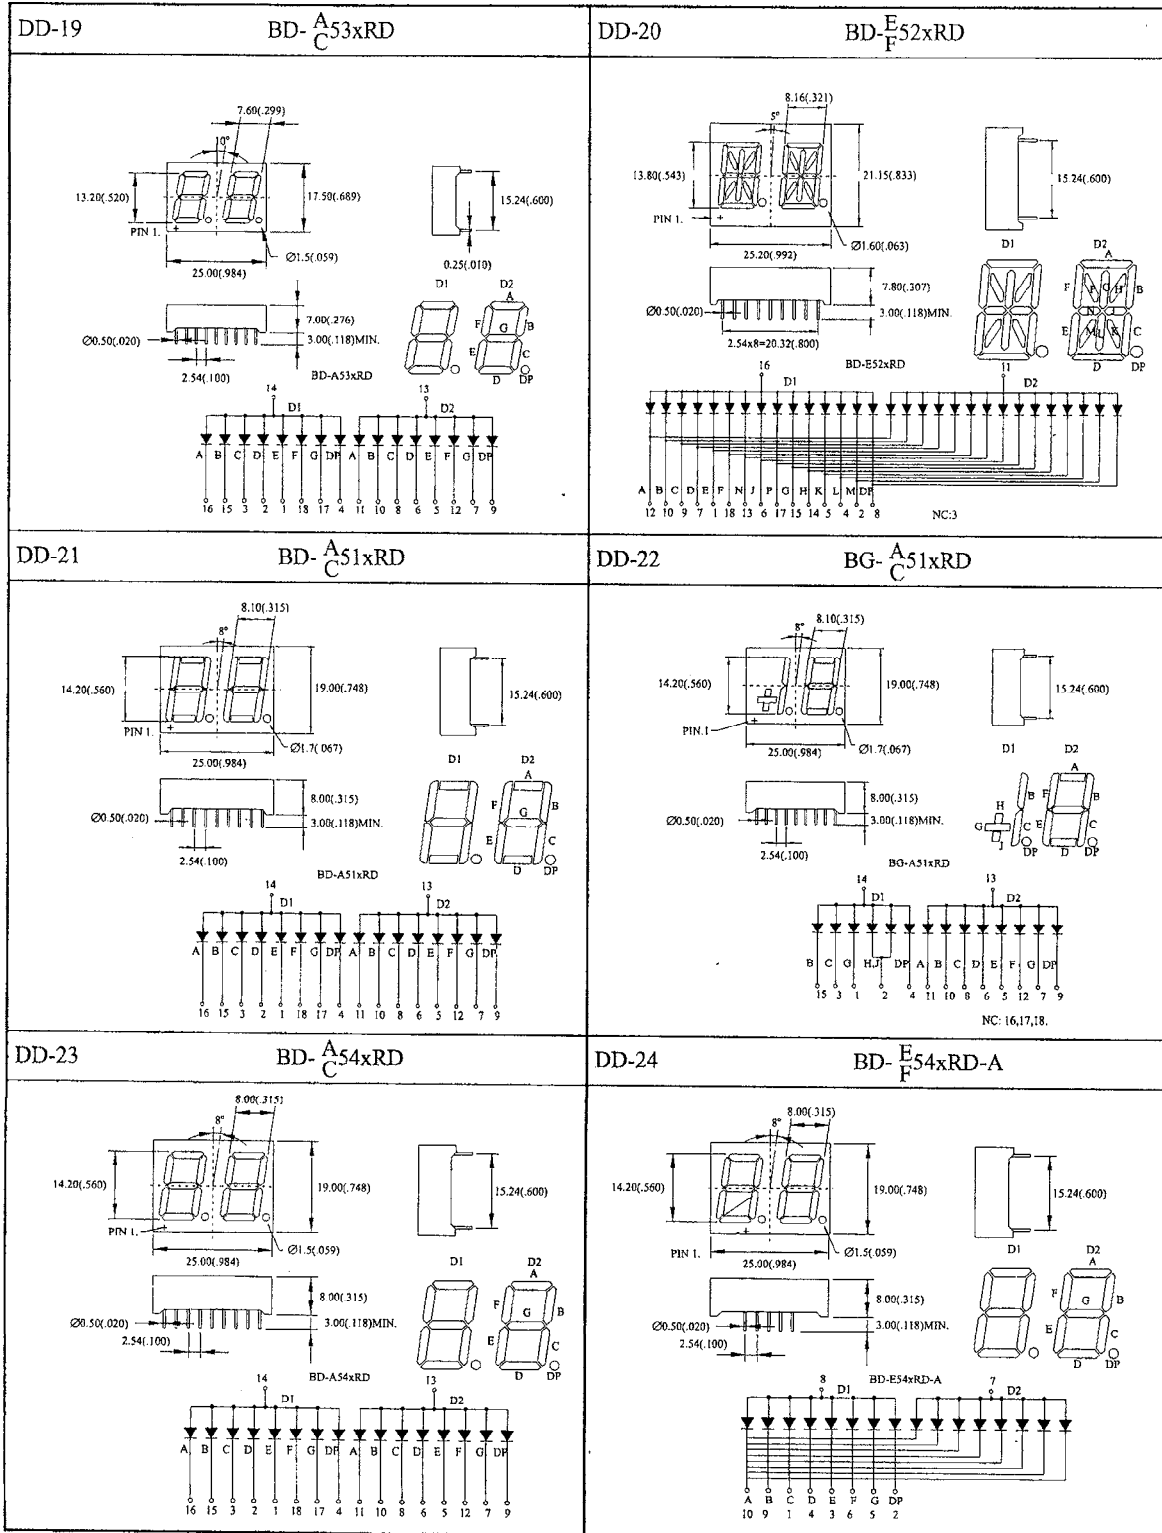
DD-19 BD-$\frac{A}{C}$53xRD

7.60(.299)
10°
13.20(.520)
17.50(.689)
PIN 1.
Ø1.5(.059)
25.00(.984)
15.24(.600)
0.25(.010)
7.00(.276)
Ø0.50(.020)
3.00(.118)MIN.
2.54(.100)
BD-A53xRD
D1 D2
A F G B E C D DP

14 D1 13 D2
A B C D E F G DP A B C D E F G DP
16 15 3 2 1 18 17 4 11 10 8 6 5 12 7 9

DD-20 BD-$\frac{E}{F}$52xRD

8.16(.321)
5°
13.80(.543)
21.15(.833)
PIN 1.
Ø1.60(.063)
25.20(.992)
15.24(.600)
7.80(.307)
Ø0.50(.020)
3.00(.118)MIN.
2.54x8=20.32(.800)
BD-E52xRD
D1 D2
A F G H B N J K E M L C D DP

16 D1 11 D2
A B C D E F N J P G H K L M DP
12 10 9 7 1 18 13 6 17 15 14 5 4 2 8
NC:3

DD-21 BD-$\frac{A}{C}$51xRD

8.10(.315)
8°
14.20(.560)
19.00(.748)
PIN 1.
Ø1.7(.067)
25.00(.984)
15.24(.600)
8.00(.315)
Ø0.50(.020)
3.00(.118)MIN.
2.54(.100)
BD-A51xRD
D1 D2
A F G B E C D DP

14 D1 13 D2
A B C D E F G DP A B C D E F G DP
16 15 3 2 1 18 17 4 11 10 8 6 5 12 7 9

DD-22 BG-$\frac{A}{C}$51xRD

8.10(.315)
8°
14.20(.560)
19.00(.748)
PIN.1
Ø1.7(.067)
25.00(.984)
15.24(.600)
8.00(.315)
Ø0.50(.020)
3.00(.118)MIN.
2.54(.100)
BG-A51xRD
D1 D2
H G B J C DP A F B G E C D DP

14 D1 13 D2
B C G H,J DP A B C D E F G DP
15 3 1 2 4 11 10 8 6 5 12 7 9
NC: 16,17,18.

DD-23 BD-$\frac{A}{C}$54xRD

8.00(.315)
8°
14.20(.560)
19.00(.748)
PIN 1.
Ø1.5(.059)
25.00(.984)
15.24(.600)
8.00(.315)
Ø0.50(.020)
3.00(.118)MIN.
2.54(.100)
BD-A54xRD
D1 D2
A F G B E C D DP

14 D1 13 D2
A B C D E F G DP A B C D E F G DP
16 15 3 2 1 18 17 4 11 10 8 6 5 12 7 9

DD-24 BD-$\frac{E}{F}$54xRD-A

8.00(.315)
8°
14.20(.560)
19.00(.748)
PIN 1.
Ø1.5(.059)
25.00(.984)
15.24(.600)
8.00(.315)
Ø0.50(.020)
3.00(.118)MIN.
2.54(.100)
D1 D2
A F G B E C D DP
BD-E54xRD-A

8 D1 7 D2
A B C D E F G DP
10 9 1 4 3 6 5 2